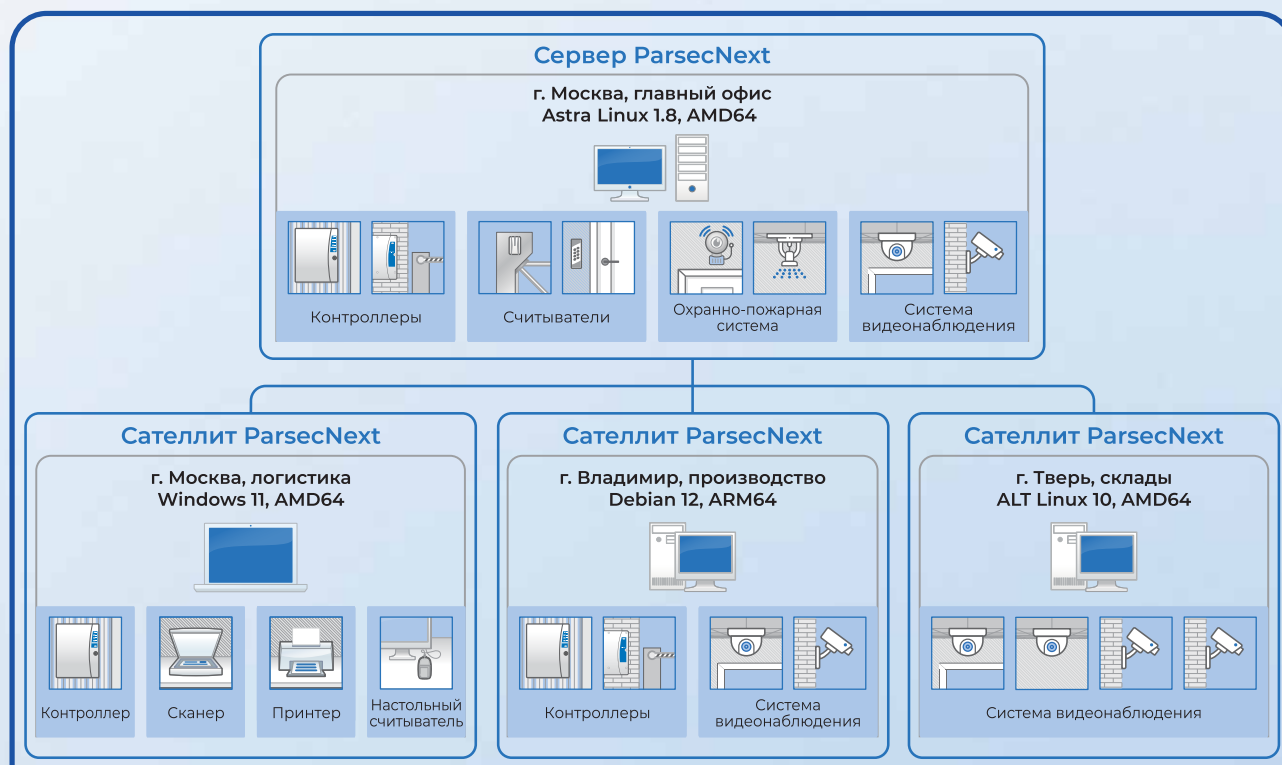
Сервер ParsecNext

г. Москва, главный офис
Astra Linux 1.8, AMD64

Контроллеры

Считыватели

Охранно-пожарная система

Система видеонаблюдения

Сателлит ParsecNext

г. Москва, логистика
Windows 11, AMD64

Контроллер

Сканер

Принтер

Настольный считыватель

Сателлит ParsecNext

г. Владимир, производство
Debian 12, ARM64

Контроллеры

Система видеонаблюдения

Сателлит ParsecNext

г. Тверь, склады
ALT Linux 10, AMD64

Система видеонаблюдения